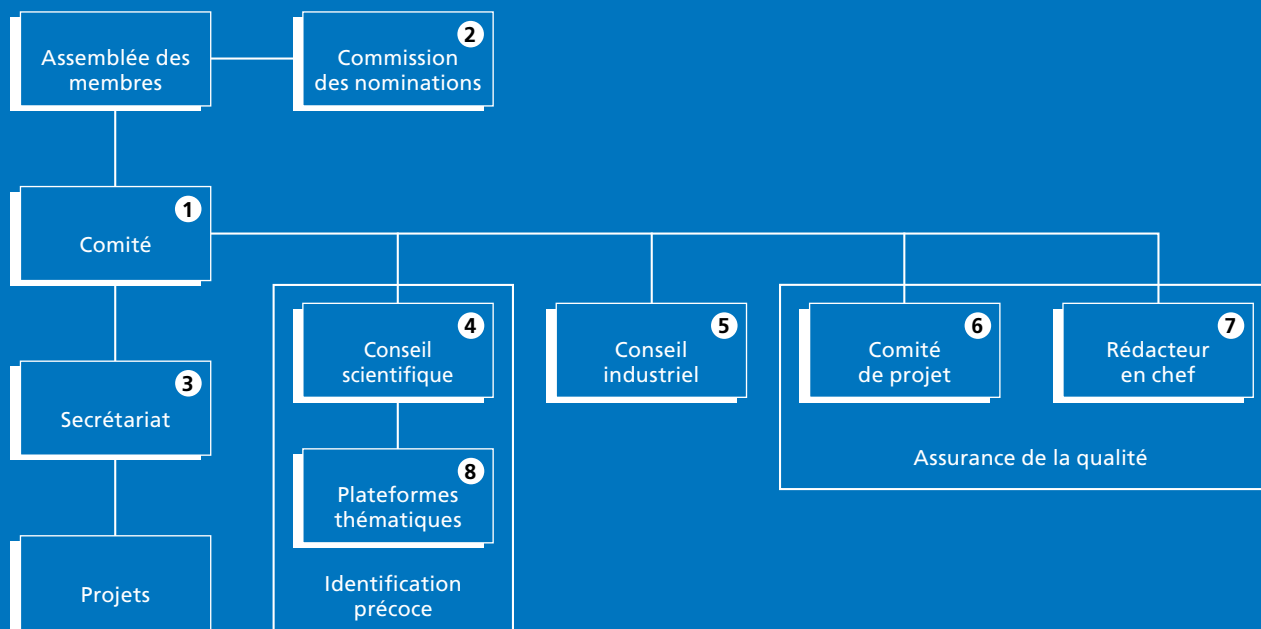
Assemblée des membres

2
Commission des nominations

1
Comité

3
Secrétariat

Projets

4
Conseil scientifique

8
Plateformes thématiques

Identification précoce

5
Conseil industriel

6
Comité de projet

7
Rédacteur en chef

Assurance de la qualité